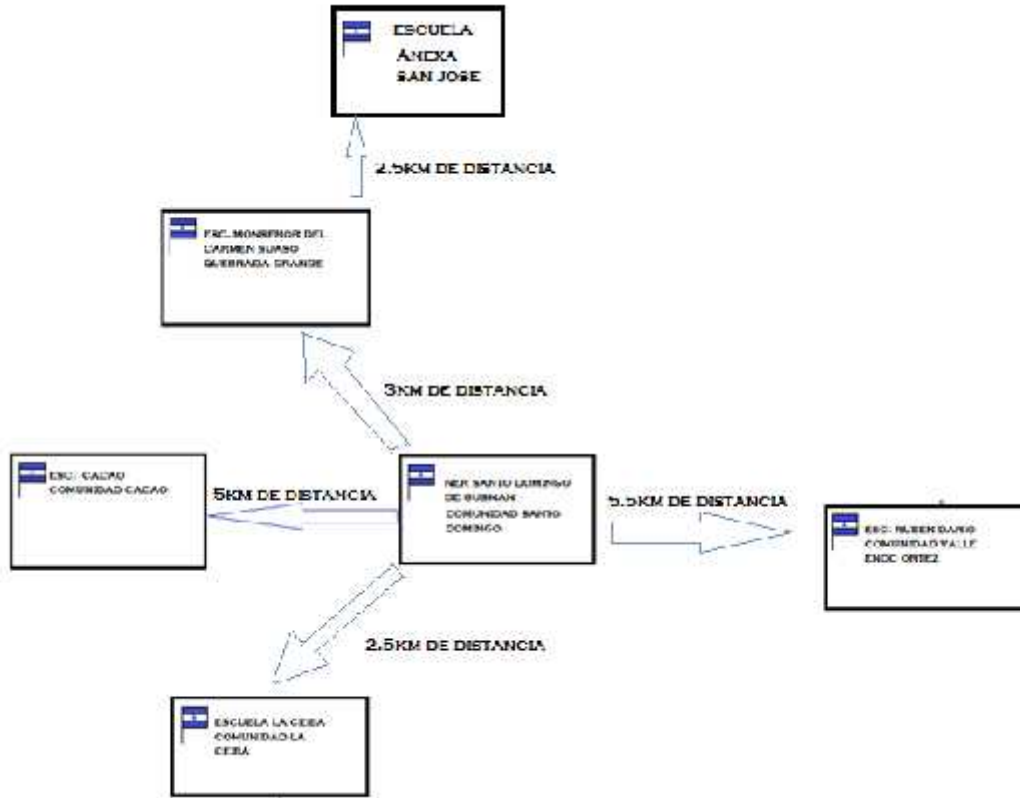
ESCUELA
ANEXA
SAN JOSE

2.5KM DE DISTANCIA

ESC. MONSEÑOR DEL CARMEN SUAZO QUEBRADA GRANDE

3KM DE DISTANCIA

ESC: CACAO COMUNIDAD CACAO

5KM DE DISTANCIA

NER SANTO DOMINGO DE GUZMAN COMUNIDAD SANTO DOMINGO

5.5KM DE DISTANCIA

ESC: RUBEN DARIO COMUNIDAD VALLE ENOC ORTEZ

2.5KM DE DISTANCIA

ESCUELA LA CEIBA COMUNIDAD LA CEIBA